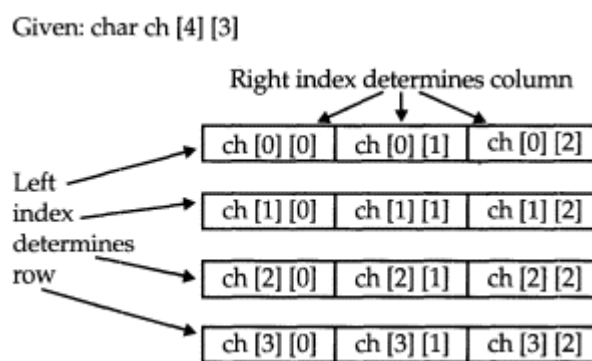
Given: char ch [4] [3]

Right index determines column

Left index determines row

| ch [0] [0] | ch [0] [1] | ch [0] [2] |
|---|---|---|

| ch [1] [0] | ch [1] [1] | ch [1] [2] |
|---|---|---|

| ch [2] [0] | ch [2] [1] | ch [2] [2] |
|---|---|---|

| ch [3] [0] | ch [3] [1] | ch [3] [2] |
|---|---|---|